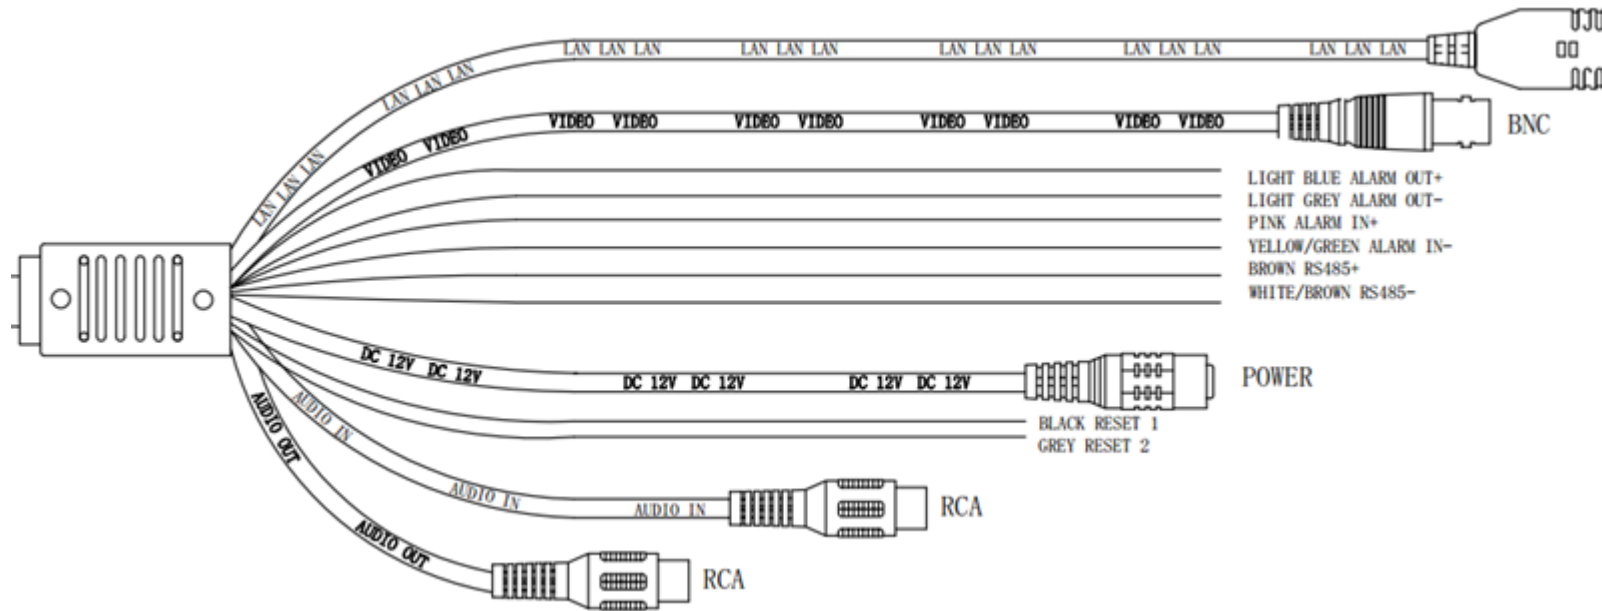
LAN LAN LAN LAN LAN LAN LAN LAN LAN LAN LAN LAN LAN LAN LAN LAN LAN LAN LAN LAN LAN

VIDEO VIDEO VIDEO VIDEO VIDEO VIDEO VIDEO VIDEO VIDEO VIDEO VIDEO VIDEO

BNC

LIGHT BLUE ALARM OUT+
LIGHT GREY ALARM OUT-
PINK ALARM IN+
YELLOW/GREEN ALARM IN-
BROWN RS485+
WHITE/BROWN RS485-

DC 12V DC 12V DC 12V DC 12V DC 12V DC 12V

POWER

BLACK RESET 1
GREY RESET 2

AUDIO IN AUDIO IN AUDIO IN

RCA

AUDIO OUT AUDIO OUT

RCA